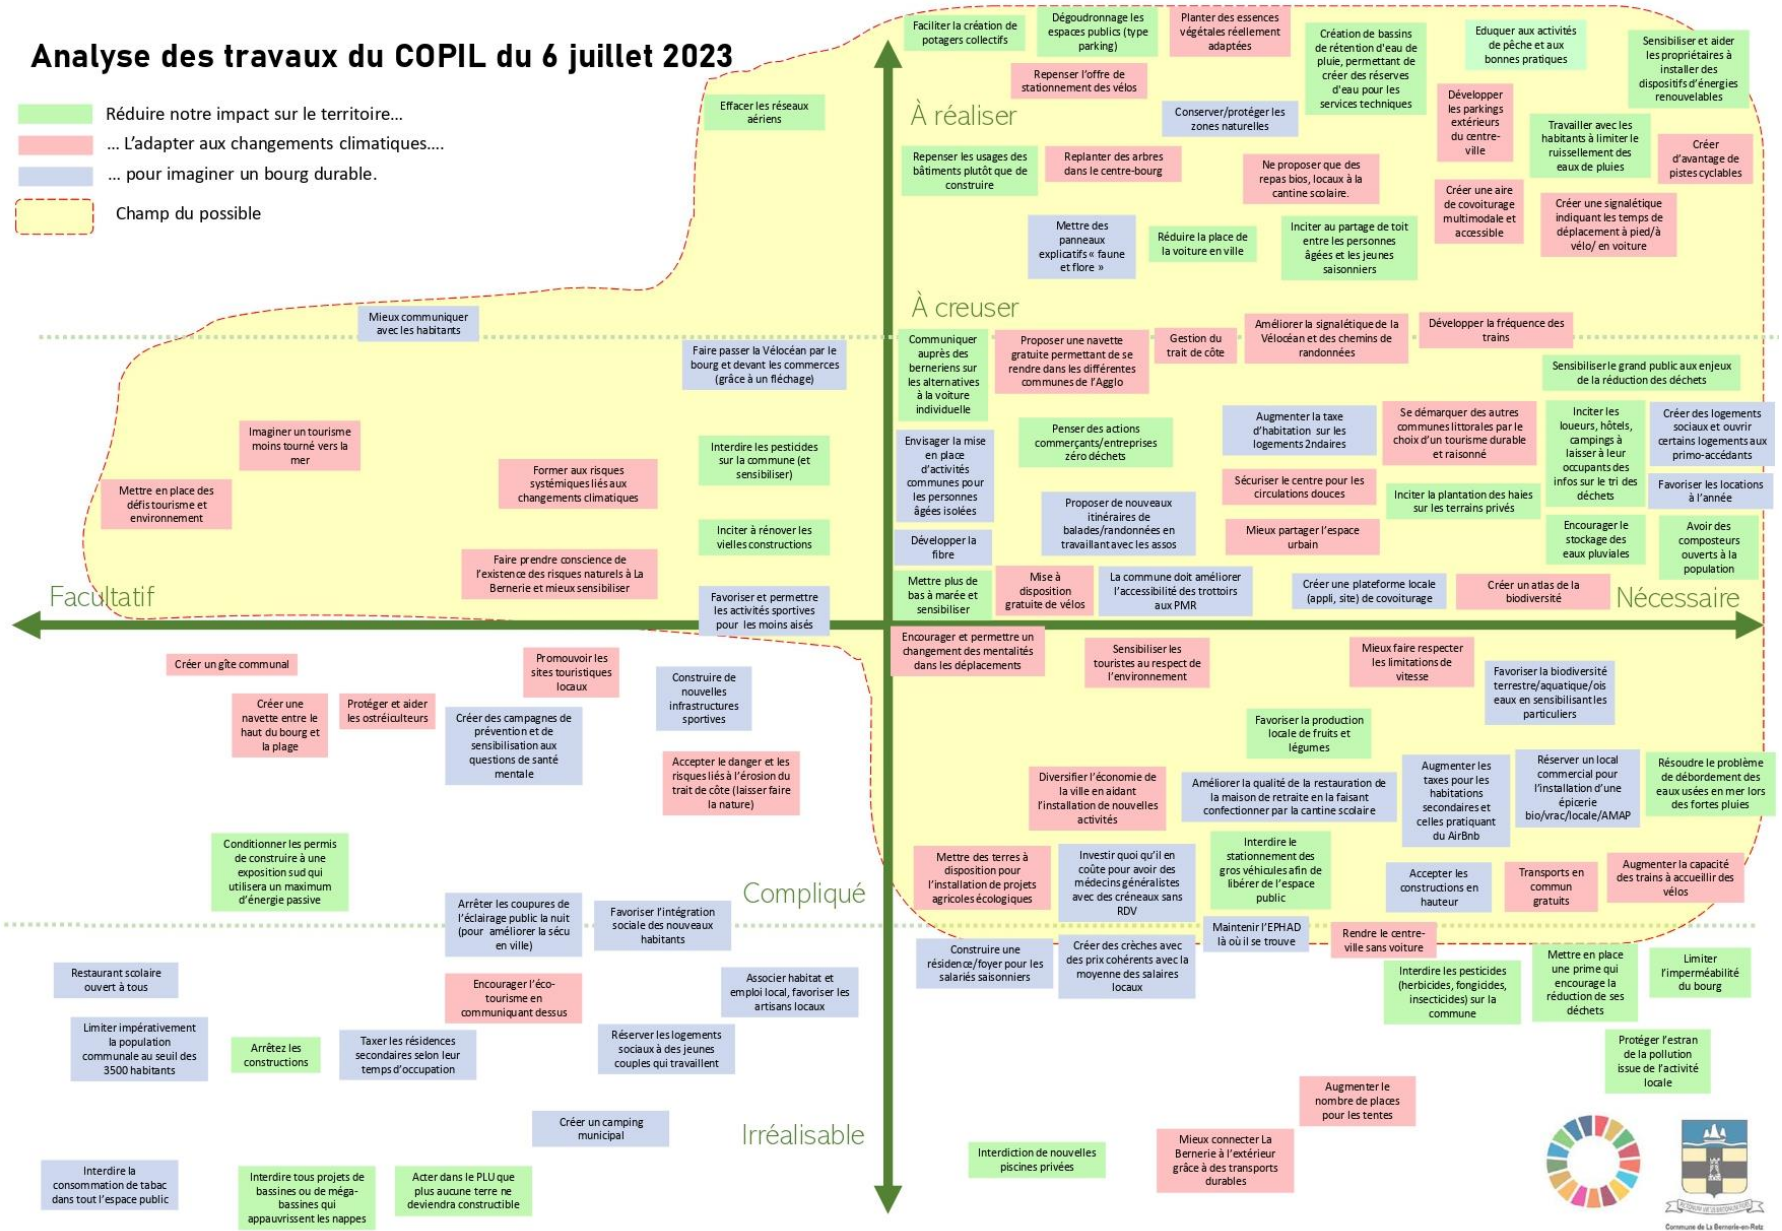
Analyse des travaux du COPIL du 6 juillet 2023

Réduire notre impact sur le territoire…
… L'adapter aux changements climatiques….
… pour imaginer un bourg durable.
Champ du possible

Faciliter la création de potagers collectifs
Dégoudronnage les espaces publics (type parking)
Planter des essences végétales réellement adaptées
Création de bassins de rétention d'eau de pluie, permettant de créer des réserves d'eau pour les services techniques
Eduquer aux activités de pêche et aux bonnes pratiques
Sensibiliser et aider les propriétaires à installer des dispositifs d'énergies renouvelables
Repenser l'offre de stationnement des vélos
Effacer les réseaux aériens
À réaliser
Conserver/protéger les zones naturelles
Développer les parkings extérieurs du centre-ville
Travailler avec les habitants à limiter le ruissellement des eaux de pluies
Créer d'avantage de pistes cyclables
Repenser les usages des bâtiments plutôt que de construire
Replanter des arbres dans le centre-bourg
Ne proposer que des repas bios, locaux à la cantine scolaire.
Créer une aire de covoiturage multimodale et accessible
Créer une signalétique indiquant les temps de déplacement à pied/à vélo/ en voiture
Mettre des panneaux explicatifs « faune et flore »
Réduire la place de la voiture en ville
Inciter au partage de toit entre les personnes âgées et les jeunes saisonniers
À creuser
Mieux communiquer avec les habitants
Faire passer la Vélocéan par le bourg et devant les commerces (grâce à un fléchage)
Communiquer auprès des berneriens sur les alternatives à la voiture individuelle
Proposer une navette gratuite permettant de se rendre dans les différentes communes de l'Agglo
Gestion du trait de côte
Améliorer la signalétique de la Vélocéan et des chemins de randonnées
Développer la fréquence des trains
Sensibiliser le grand public aux enjeux de la réduction des déchets
Imaginer un tourisme moins tourné vers la mer
Interdire les pesticides sur la commune (et sensibiliser)
Envisager la mise en place d'activités communes pour les personnes âgées isolées
Penser des actions commerçants/entreprises zéro déchets
Augmenter la taxe d'habitation sur les logements 2ndaires
Se démarquer des autres communes littorales par le choix d'un tourisme durable et raisonné
Inciter les loueurs, hôtels, campings à laisser à leur occupants des infos sur le tri des déchets
Créer des logements sociaux et ouvrir certains logements aux primo-accédants
Mettre en place des défis tourisme et environnement
Former aux risques systémiques liés aux changements climatiques
Sécuriser le centre pour les circulations douces
Inciter la plantation des haies sur les terrains privés
Favoriser les locations à l'année
Proposer de nouveaux itinéraires de balades/randonnées en travaillant avec les assos
Inciter à rénover les vielles constructions
Développer la fibre
Mieux partager l'espace urbain
Encourager le stockage des eaux pluviales
Avoir des composteurs ouverts à la population
Faire prendre conscience de l'existence des risques naturels à la Bernerie et mieux sensibiliser
Mettre plus de bas à marée et sensibiliser
Mise à disposition gratuite de vélos
La commune doit améliorer l'accessibilité des trottoirs aux PMR
Créer une plateforme locale (appli, site) de covoiturage
Créer un atlas de la biodiversité
Facultatif
Favoriser et permettre les activités sportives pour les moins aisés
Nécessaire
Encourager et permettre un changement des mentalités dans les déplacements
Sensibiliser les touristes au respect de l'environnement
Mieux faire respecter les limitations de vitesse
Créer un gîte communal
Promouvoir les sites touristiques locaux
Construire de nouvelles infrastructures sportives
Favoriser la biodiversité terrestre/aquatique/ois eaux en sensibilisant les particuliers
Créer une navette entre le haut du bourg et la plage
Protéger et aider les ostréiculteurs
Créer des campagnes de prévention et de sensibilisation aux questions de santé mentale
Favoriser la production locale de fruits et légumes
Accepter le danger et les risques liés à l'érosion du trait de côte (laisser faire la nature)
Diversifier l'économie de la ville en aidant l'installation de nouvelles activités
Améliorer la qualité de la restauration de la maison de retraite en la faisant confectionner par la cantine scolaire
Augmenter les taxes pour les habitations secondaires et celles pratiquant du AirBnb
Réserver un local commercial pour l'installation d'une épicerie bio/vrac/locale/AMAP
Résoudre le problème de débordement des eaux usées en mer lors des fortes pluies
Conditionner les permis de construire à une exposition sud qui utilisera un maximum d'énergie passive
Mettre des terres à disposition pour l'installation de projets agricoles écologiques
Investir quoi qu'il en coûte pour avoir des médecins généralistes avec des créneaux sans RDV
Interdire le stationnement des gros véhicules afin de libérer de l'espace public
Accepter les constructions en hauteur
Transports en commun gratuits
Augmenter la capacité des trains à accueillir des vélos
Compliqué
Arrêter les coupures de l'éclairage public la nuit (pour améliorer la sécu en ville)
Favoriser l'intégration sociale des nouveaux habitants
Maintenir l'EPHAD là où il se trouve
Rendre le centre-ville sans voiture
Construire une résidence/foyer pour les salariés saisonniers
Créer des crèches avec des prix cohérents avec la moyenne des salaires locaux
Restaurant scolaire ouvert à tous
Encourager l'éco-tourisme en communiquant dessus
Associer habitat et emploi local, favoriser les artisans locaux
Interdire les pesticides (herbicides, fongicides, insecticides) sur la commune
Mettre en place une prime qui encourage la réduction de ses déchets
Limiter l'imperméabilité du bourg
Limiter impérativement la population communale au seuil des 3500 habitants
Arrêtez les constructions
Taxer les résidences secondaires selon leur temps d'occupation
Réserver les logements sociaux à des jeunes couples qui travaillent
Protéger l'estran de la pollution issue de l'activité locale
Augmenter le nombre de places pour les tentes
Créer un camping municipal
Irréalisable
Mieux connecter La Bernerie à l'extérieur grâce à des transports durables
Interdiction de nouvelles piscines privées
Interdire la consommation de tabac dans tout l'espace public
Interdire tous projets de bassines ou de méga-bassines qui appauvrissent les nappes
Acter dans le PLU que plus aucune terre ne deviendra constructible
Commune de La Bernerie-en-Retz